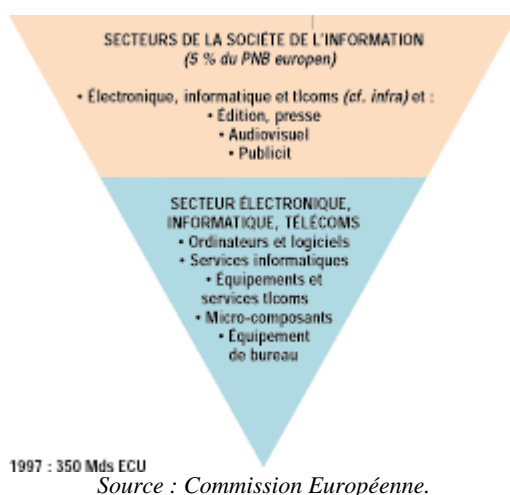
SECTEURS DE LA SOCIÉTÉ DE L'INFORMATION
(5 % du PNB europen)

• Électronique, informatique et tlcoms (cf. infra) et :
• Édition, presse
• Audiovisuel
• Publicit

SECTEUR ÉLECTRONIQUE, INFORMATIQUE, TÉLÉCOMS
• Ordinateurs et logiciels
• Services informatiques
• Équipements et services tlcoms
• Micro-composants
• Équipement de bureau

1997 : 350 Mds ECU

Source : Commission Européenne.